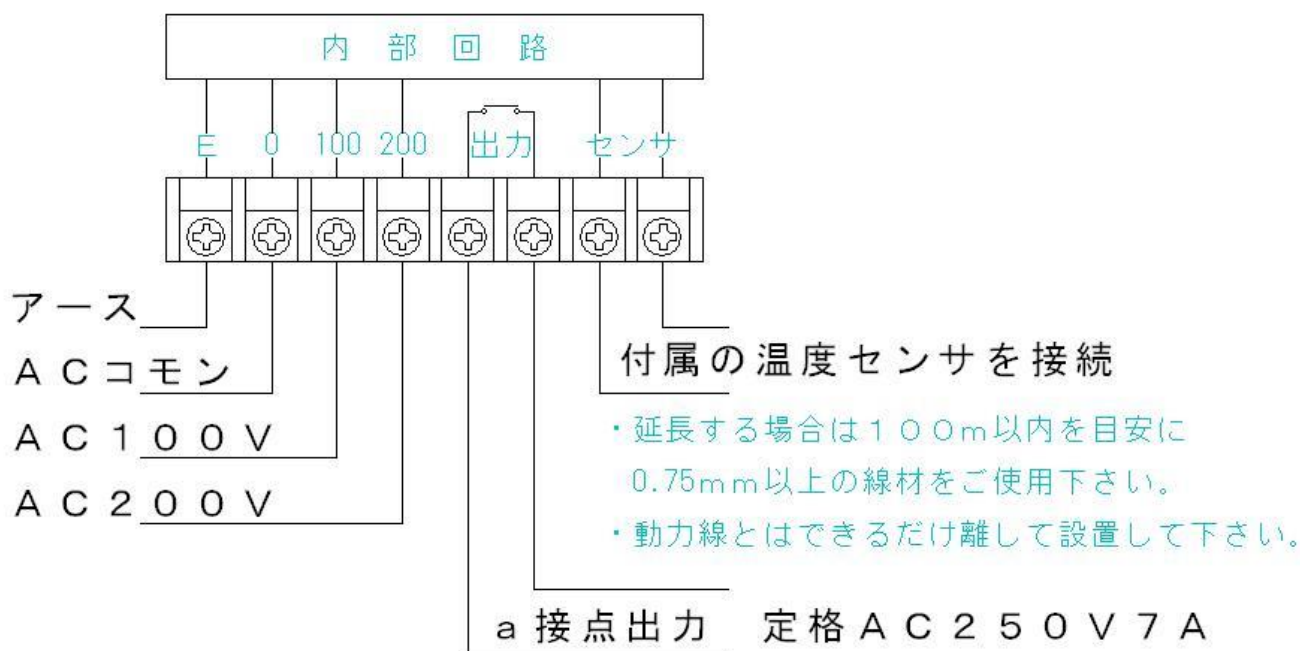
内 部 回 路

E 0 100 200 出力 センサ

アース

ACコモン

AC100V

AC200V

付属の温度センサを接続

・延長する場合は100m以内を目安に 0.75mm以上の線材をご使用下さい。

・動力線とはできるだけ離して設置して下さい。

a接点出力 定格AC250V7A